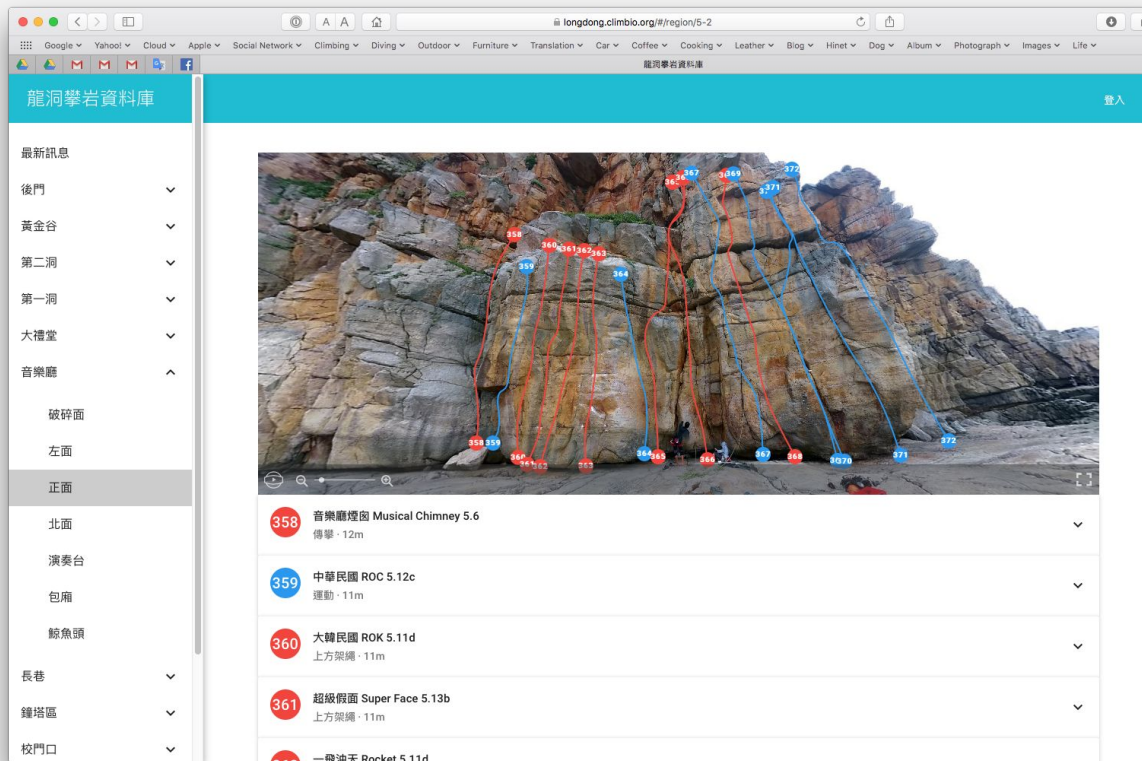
A A
longdong.climbio.org/#/region/5-2

Google Yahoo! Cloud Apple Social Network Climbing Diving Outdoor Furniture Translation Car Coffee Cooking Leather Blog Hinet Dog Album Photograph Images Life

龍洞攀岩資料庫

龍洞攀岩資料庫

登入

最新訊息
後門
黃金谷
第二洞
第一洞
大禮堂
音樂廳
破碎面
左面
正面
北面
演奏台
包廂
鯨魚頭
長巷
鐘塔區
校門口

358 359 360 361 362 363 364 365 366 367 368 369 370 371 372

358 音樂廳煙囪 Musical Chimney 5.6
傳攀 · 12m

359 中華民國 ROC 5.12c
運動 · 11m

360 大韓民國 ROK 5.11d
上方架繩 · 11m

361 超級假面 Super Face 5.13b
上方架繩 · 11m

一飛沖天 Rocket 5.11d